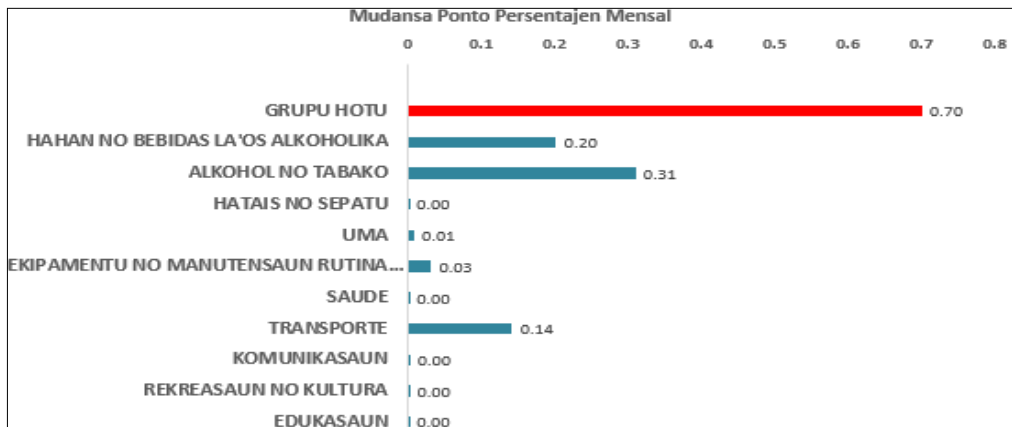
Mudansa Ponto Persentajen Mensal

0 0.1 0.2 0.3 0.4 0.5 0.6 0.7 0.8

GRUPU HOTU 0.70
HAHAN NO BEBIDAS LA'OS ALKOHOLIKA 0.20
ALKOHOL NO TABAKO 0.31
HATAIS NO SEPATU 0.00
UMA 0.01
EKIPAMENTU NO MANUTENSAUN RUTINA... 0.03
SAUDE 0.00
TRANSPORTE 0.14
KOMUNIKASAUN 0.00
REKREASAUN NO KULTURA 0.00
EDUKASAUN 0.00